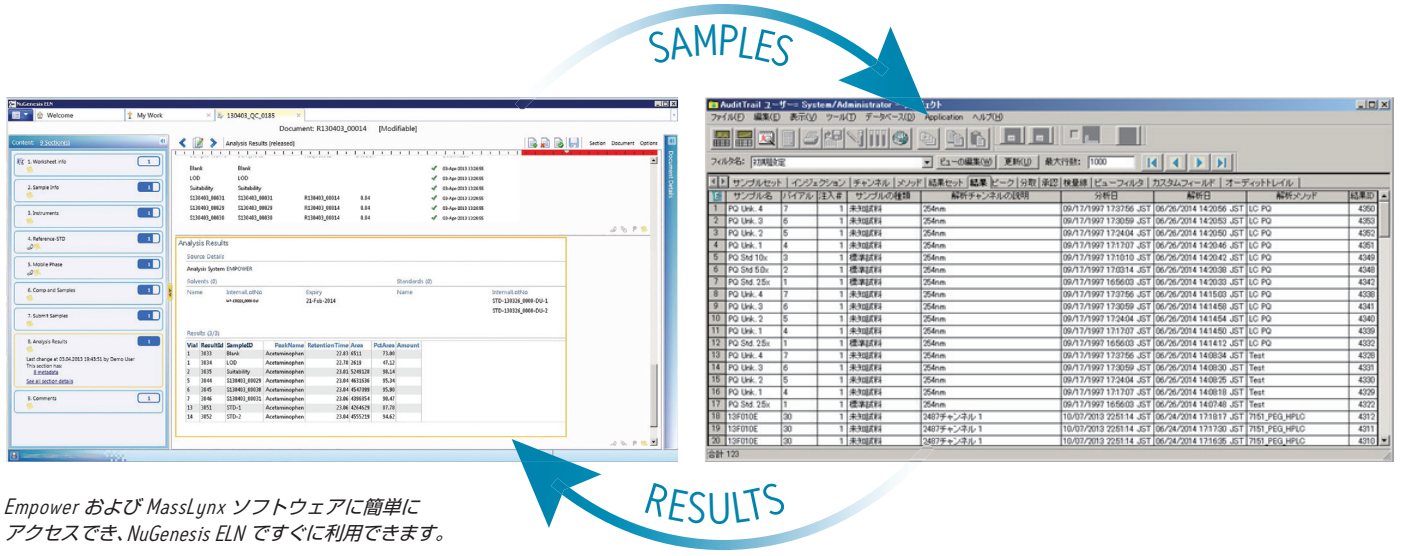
SAMPLES

NuGenesis ELN

Welcome | My Work | 130403_QC_0185

Document: R130403_00014 [Modifiable]

Contents 8 Sections

Analysis Results (released)

Section Document Options

1. Worksheet Info
2. Sample Info
3. Instruments
4. Reference-STD
5. Mobile Phase
6. Comp and Samples
7. Submit Samples
8. Analysis Results
Last change at 03.04.2013 19:45:51 by Demo User
This section has
8 metadata
See all section details
9. Comments

Blank Blank 03-Apr-2013 13:26:55
LOD LOD 03-Apr-2013 13:26:55
Suitability Suitability 03-Apr-2013 13:26:55
S130403_00031 S130403_00031 R130403_00014 0.04 03-Apr-2013 13:26:55
S130403_00029 S130403_00029 R130403_00014 0.04 03-Apr-2013 13:26:55
S130403_00030 S130403_00030 R130403_00014 0.04 03-Apr-2013 13:26:55

Analysis Results

Source Details

Analysis System EMPOWER

Solvents (0)
Name InternalLotNo Expiry
21-Feb-2014

Standards (0)
Name InternalLotNo
STD-130326_0000-DU-1
STD-130326_0000-DU-2

Results (3/3)

| Vial | ResultId | SampleID | PeakName | RetentionTime | Area | PctArea | Amount |
|---|---|---|---|---|---|---|---|
| 1 | 3833 | Blank | Acetaminophen | 22.63 | 6511 | 73.60 | |
| 1 | 3834 | LOD | Acetaminophen | 22.78 | 2619 | 47.12 | |
| 1 | 3835 | Suitability | Acetaminophen | 23.01 | 5249129 | 98.14 | |
| 5 | 3844 | S130403_00029 | Acetaminophen | 23.04 | 4631636 | 95.34 | |
| 6 | 3845 | S130403_00030 | Acetaminophen | 23.04 | 4547399 | 95.90 | |
| 7 | 3846 | S130403_00031 | Acetaminophen | 23.06 | 4896954 | 90.47 | |
| 13 | 3851 | STD-1 | Acetaminophen | 23.06 | 4264629 | 87.70 | |
| 14 | 3852 | STD-2 | Acetaminophen | 23.04 | 4555219 | 94.62 | |

AuditTrail ユーザー System/Administrator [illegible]ェクト

ファイル(F) 編集(E) 表示(V) ツール(T) データベース(D) Application ヘルプ(H)

フィルタ名: 初期設定 ビューの編集(W) 更新(U) 最大行数: 1000

サンプルセット | インジェクション | チャンネル | メソッド | 結果セット | 結果 | ピーク | 分取 | 承認 | 検量線 | ビューフィルタ | カスタムフィールド | オーディットトレイル

| | サンプル名 | バイアル | 注入# | サンプルの種類 | 解析チャンネルの説明 | 分析日 | 解析日 | 解析メソッド | 結果ID |
|---|---|---|---|---|---|---|---|---|---|
| 1 | PQ Unk. 4 | 7 | 1 | 未知試料 | 254nm | 09/17/1997 17:37:56 JST | 06/26/2014 14:20:56 JST | LC PQ | 4354 |
| 2 | PQ Unk. 3 | 6 | 1 | 未知試料 | 254nm | 09/17/1997 17:30:59 JST | 06/26/2014 14:20:53 JST | LC PQ | 4353 |
| 3 | PQ Unk. 2 | 5 | 1 | 未知試料 | 254nm | 09/17/1997 17:24:04 JST | 06/26/2014 14:20:50 JST | LC PQ | 4352 |
| 4 | PQ Unk. 1 | 4 | 1 | 未知試料 | 254nm | 09/17/1997 17:17:07 JST | 06/26/2014 14:20:46 JST | LC PQ | 4351 |
| 5 | PQ Std 10x | 3 | 1 | 標準試料 | 254nm | 09/17/1997 17:10:10 JST | 06/26/2014 14:20:42 JST | LC PQ | 4349 |
| 6 | PQ Std 50x | 2 | 1 | 標準試料 | 254nm | 09/17/1997 17:03:14 JST | 06/26/2014 14:20:38 JST | LC PQ | 4348 |
| 7 | PQ Std. 25x | 1 | 1 | 標準試料 | 254nm | 09/17/1997 16:56:03 JST | 06/26/2014 14:20:33 JST | LC PQ | 4342 |
| 8 | PQ Unk. 4 | 7 | 1 | 未知試料 | 254nm | 09/17/1997 17:37:56 JST | 06/26/2014 14:15:03 JST | LC PQ | 4338 |
| 9 | PQ Unk. 3 | 6 | 1 | 未知試料 | 254nm | 09/17/1997 17:30:59 JST | 06/26/2014 14:14:58 JST | LC PQ | 4341 |
| 10 | PQ Unk. 2 | 5 | 1 | 未知試料 | 254nm | 09/17/1997 17:24:04 JST | 06/26/2014 14:14:54 JST | LC PQ | 4340 |
| 11 | PQ Unk. 1 | 4 | 1 | 未知試料 | 254nm | 09/17/1997 17:17:07 JST | 06/26/2014 14:14:50 JST | LC PQ | 4339 |
| 12 | PQ Std. 25x | 1 | 1 | 標準試料 | 254nm | 09/17/1997 16:56:03 JST | 06/26/2014 14:14:12 JST | LC PQ | 4332 |
| 13 | PQ Unk. 4 | 7 | 1 | 未知試料 | 254nm | 09/17/1997 17:37:56 JST | 06/26/2014 14:08:34 JST | Test | 4328 |
| 14 | PQ Unk. 3 | 6 | 1 | 未知試料 | 254nm | 09/17/1997 17:30:59 JST | 06/26/2014 14:08:30 JST | Test | 4331 |
| 15 | PQ Unk. 2 | 5 | 1 | 未知試料 | 254nm | 09/17/1997 17:24:04 JST | 06/26/2014 14:08:25 JST | Test | 4330 |
| 16 | PQ Unk. 1 | 4 | 1 | 未知試料 | 254nm | 09/17/1997 17:17:07 JST | 06/26/2014 14:08:18 JST | Test | 4329 |
| 17 | PQ Std. 25x | 1 | 1 | 標準試料 | 254nm | 09/17/1997 16:56:03 JST | 06/26/2014 14:07:48 JST | Test | 4322 |
| 18 | 13F010E | 30 | 1 | 未知試料 | 2487チャンネル 1 | 10/07/2013 22:51:14 JST | 06/24/2014 17:18:17 JST | 7151_PEG_HPLC | 4312 |
| 19 | 13F010E | 30 | 1 | 未知試料 | 2487チャンネル 1 | 10/07/2013 22:51:14 JST | 06/24/2014 17:17:30 JST | 7151_PEG_HPLC | 4311 |
| 20 | 13F010E | 30 | 1 | 未知試料 | 2487チャンネル 1 | 10/07/2013 22:51:14 JST | 06/24/2014 17:16:35 JST | 7151_PEG_HPLC | 4310 |

合計 123

Empower および MassLynx ソフトウェアに簡単にアクセスでき、NuGenesis ELN ですぐに利用できます。

RESULTS